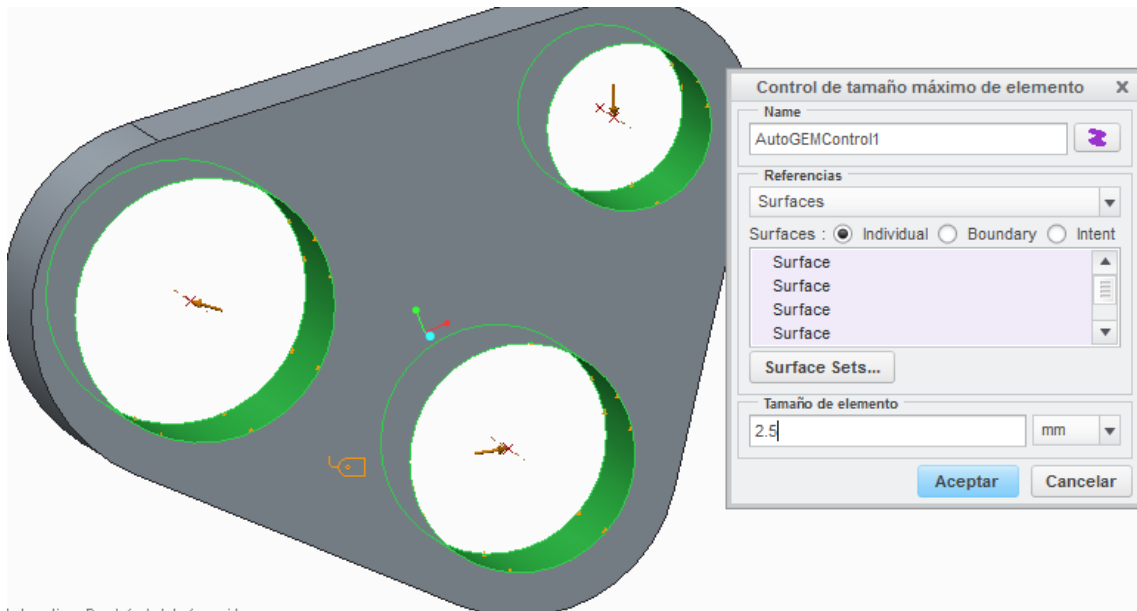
Control de tamaño máximo de elemento

Name

AutoGEMControl1

Referencias

Surfaces

Surfaces : Individual Boundary Intent

Surface
Surface
Surface
Surface

Surface Sets...

Tamaño de elemento

2.5

mm

Aceptar

Cancelar

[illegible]